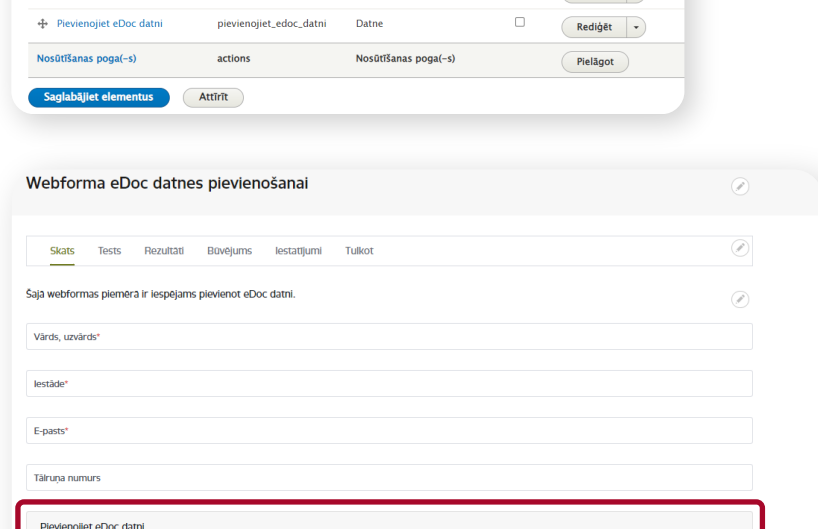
| | | | | |
|---|---|---|---|---|
| Pievienojiet eDoc datni | pievienojiet_edoc_datni | Datne | ☐ | Rediģēt |
| Nosūtīšanas poga(-s) | actions | Nosūtīšanas poga(-s) | | Pielāgot |

Saglabājiet elementus Attīrīt

Webforma eDoc datnes pievienošanai

Skats Tests Rezultāti Būvējums Iestatījumi Tulkot

Šajā webformas piemērā ir iespējams pievienot eDoc datni.

Vārds, uzvārds*

Iestāde*

E-pasts*

Tālruņa numurs

Pievienojiet eDoc datni